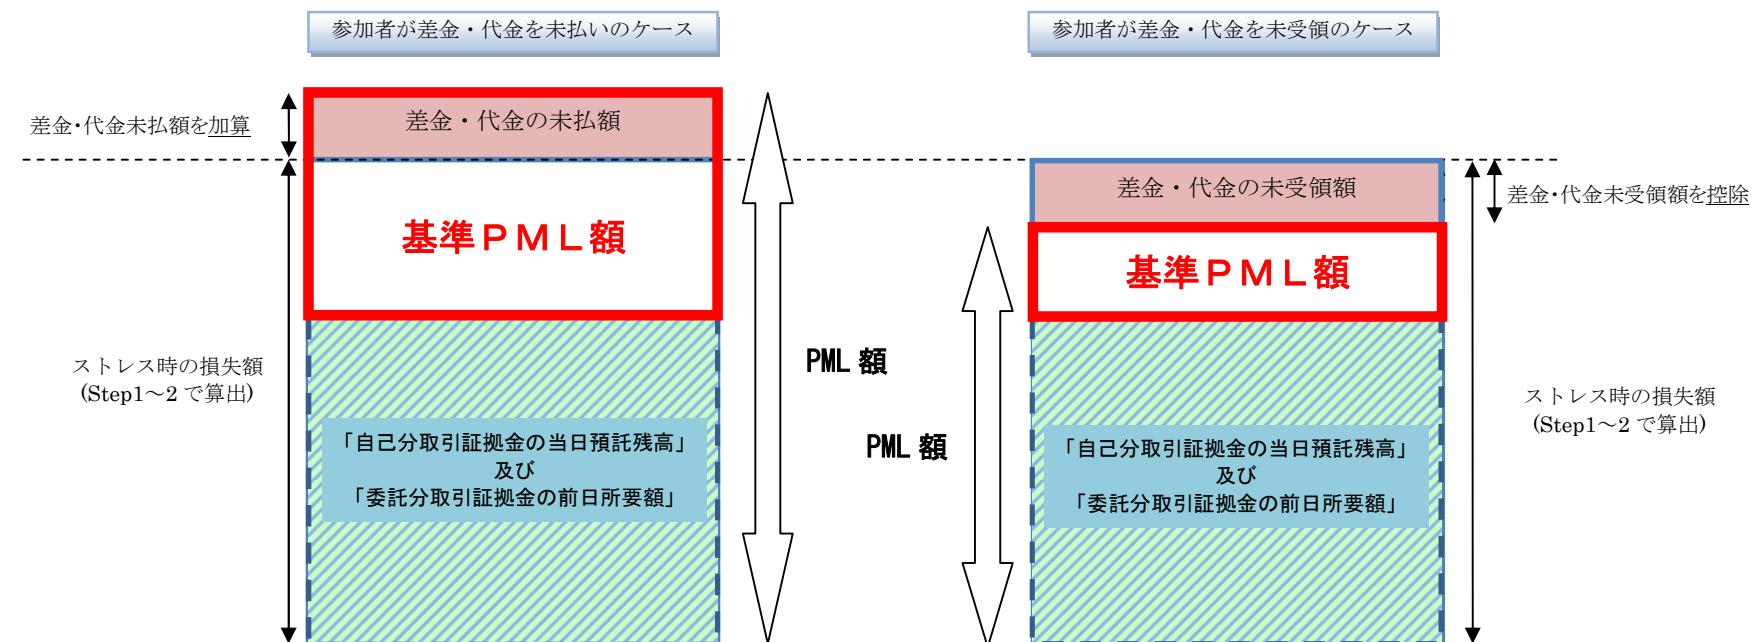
参加者が差金・代金を未払いのケース

参加者が差金・代金を未受領のケース

差金･代金未払額を加算

差金・代金の未払額

基準ＰＭＬ額

ストレス時の損失額
(Step1～2 で算出)

「自己分取引証拠金の当日預託残高」
及び
「委託分取引証拠金の前日所要額」

PML 額

PML 額

差金・代金の未受領額

差金･代金未受領額を控除

基準ＰＭＬ額

「自己分取引証拠金の当日預託残高」
及び
「委託分取引証拠金の前日所要額」

ストレス時の損失額
(Step1～2 で算出)